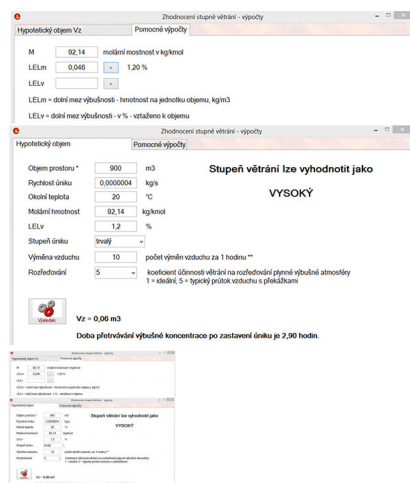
Zhodnocení stupně větrání - výpočty

Hypotetický objem Vz | Pomocné výpočty

M 92,14 molární mostnost v kg/kmol

LELm 0,046 = 1,20 %

LELv =

LELm = dolní mez výbušnosti - hmotnost na jednotku objemu, kg/m3

LELv = dolní mez výbušnosti - v % - vztaženo k objemu

Zhodnocení stupně větrání - výpočty

Hypotetický objem | Pomocné výpočty

Objem prostoru * 900 m3

Rychlost úniku 0,0000004 kg/s

Okolní teplota 20 °C

Molární hmotnost 92,14 kg/kmol

LELv 1,2 %

Stupeň úniku trvalý

Výměna vzduchu 10 počet výměn vzduchu za 1 hodinu **

Rozřeďování 5 koeficient účinnosti větrání na rozřeďování plynné výbušné atmosféry 1 = ideální; 5 = typický průtok vzduchu s překážkami

Stupeň větrání lze vyhodnotit jako

VYSOKÝ

Výsledek

Vz = 0,06 m3

Doba přetrvávání výbušné koncentrace po zastavení úniku je 2,90 hodin.

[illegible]